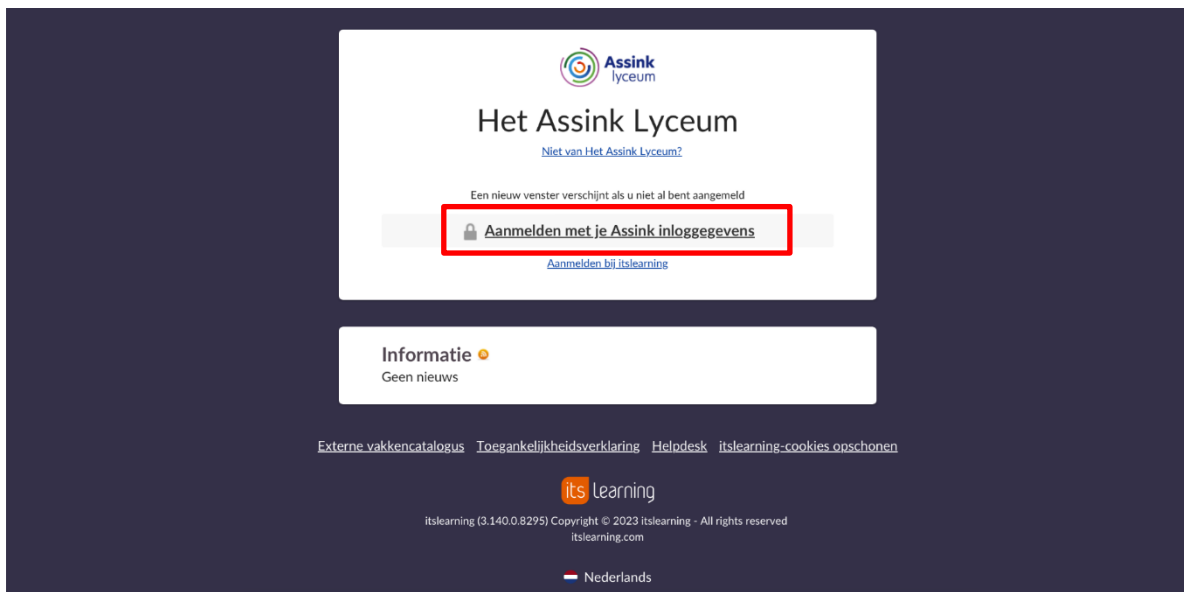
Assink lyceum

Het Assink Lyceum

Niet van Het Assink Lyceum?

Een nieuw venster verschijnt als u niet al bent aangemeld

Aanmelden met je Assink inloggegevens

Aanmelden bij itslearning

Informatie

Geen nieuws

Externe vakkencatalogus Toegankelijkheidsverklaring Helpdesk itslearning-cookies opschonen

its learning

itslearning (3.140.0.8295) Copyright © 2023 itslearning - All rights reserved

itslearning.com

Nederlands